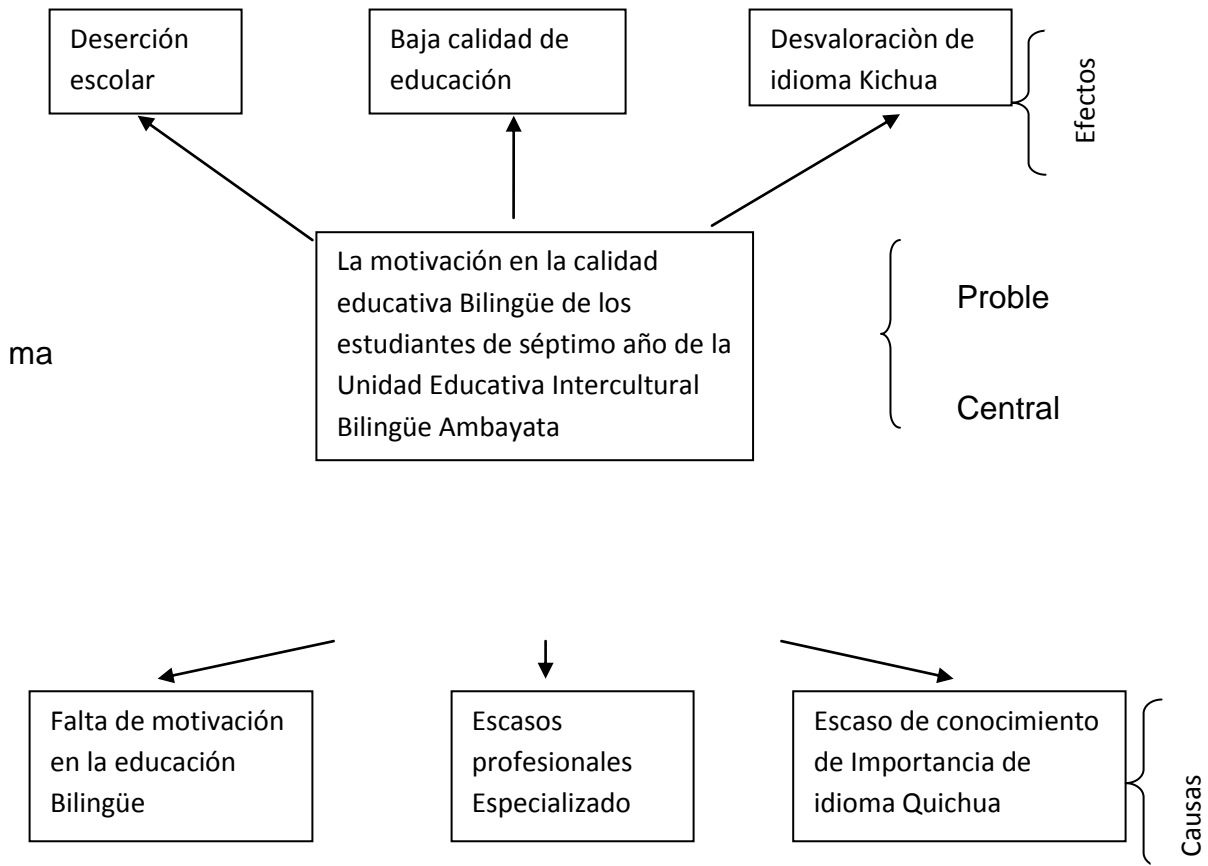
Deserción escolar

Baja calidad de educación

Desvaloraciòn de idioma Kichua

Efectos

La motivación en la calidad educativa Bilingüe de los estudiantes de séptimo año de la Unidad Educativa Intercultural Bilingüe Ambayata

Proble

ma

Central

Falta de motivación en la educación Bilingüe

Escasos profesionales Especializado

Escaso de conocimiento de Importancia de idioma Quichua

Causas